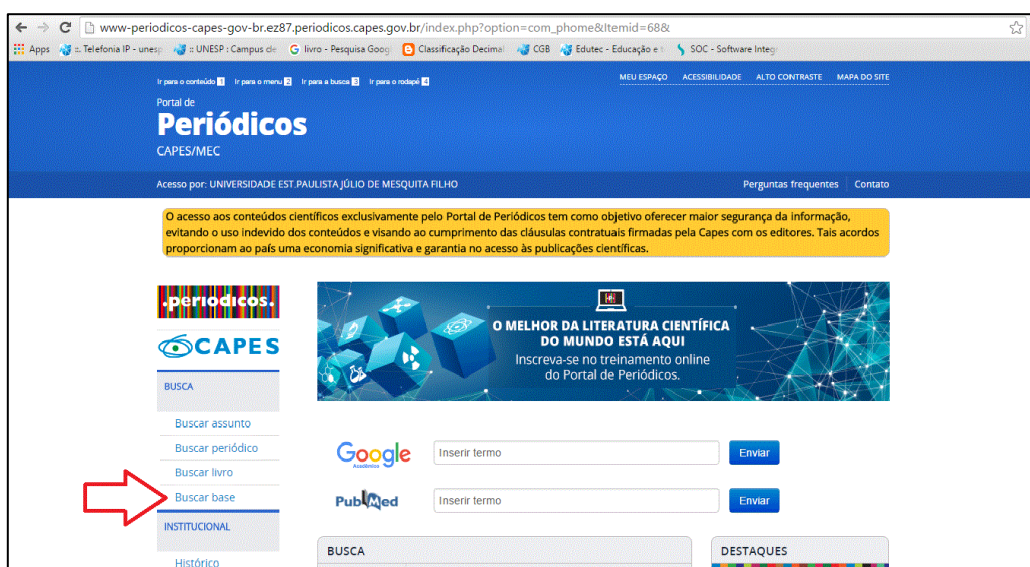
www-periodicos-capes-gov-br.ez87.periodicos.capes.gov.br/index.php?option=com_phome&Itemid=68&

Apps :: Telefonia IP - unesp :: UNESP : Campus de G livro - Pesquisa Goog Classificação Decimal CGB Edutec - Educação e SOC - Software Integ

Ir para o conteúdo 1 Ir para o menu 2 Ir para a busca 3 Ir para o rodapé 4

MEU ESPAÇO ACESSIBILIDADE ALTO CONTRASTE MAPA DO SITE

Portal de
Periódicos
CAPES/MEC

Acesso por: UNIVERSIDADE EST.PAULISTA JÚLIO DE MESQUITA FILHO

Perguntas frequentes | Contato

O acesso aos conteúdos científicos exclusivamente pelo Portal de Periódicos tem como objetivo oferecer maior segurança da informação, evitando o uso indevido dos conteúdos e visando ao cumprimento das cláusulas contratuais firmadas pela Capes com os editores. Tais acordos proporcionam ao país uma economia significativa e garantia no acesso às publicações científicas.

.periodicos.

CAPES

BUSCA

Buscar assunto

Buscar periódico

Buscar livro

Buscar base

INSTITUCIONAL

Histórico

O MELHOR DA LITERATURA CIENTÍFICA DO MUNDO ESTÁ AQUI
Inscreva-se no treinamento online do Portal de Periódicos.

Google Acadêmico

Inserir termo

Enviar

PubMed

Inserir termo

Enviar

BUSCA

DESTAQUES